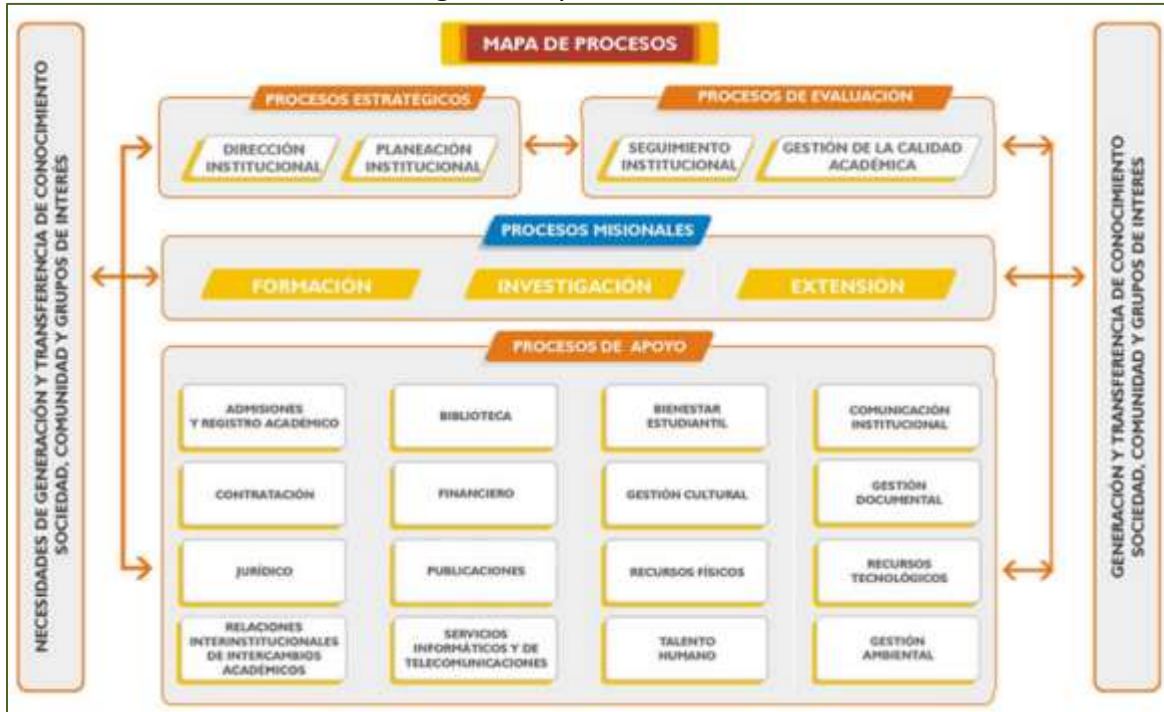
MAPA DE PROCESOS

NECESIDADES DE GENERACIÓN Y TRANSFERENCIA DE CONOCIMIENTO SOCIEDAD, COMUNIDAD Y GRUPOS DE INTERÉS

PROCESOS ESTRATEGICOS

DIRECCIÓN INSTITUCIONAL

PLANEACIÓN INSTITUCIONAL

PROCESOS DE EVALUACIÓN

SEGUIMIENTO INSTITUCIONAL

GESTIÓN DE LA CALIDAD ACADÉMICA

PROCESOS MISIONALES

FORMACIÓN

INVESTIGACIÓN

EXTENSIÓN

PROCESOS DE APOYO

ADMISIONES Y REGISTRO ACADÉMICO

BIBLIOTECA

BIENESTAR ESTUDIANTIL

COMUNICACIÓN INSTITUCIONAL

CONTRATACIÓN

FINANCIERO

GESTIÓN CULTURAL

GESTIÓN DOCUMENTAL

JURÍDICO

PUBLICACIONES

RECURSOS FÍSICOS

RECURSOS TECNOLÓGICOS

RELACIONES INTERINSTITUCIONALES DE INTERCAMBIOS ACADÉMICOS

SERVICIOS INFORMÁTICOS Y DE TELECOMUNICACIONES

TALENTO HUMANO

GESTIÓN AMBIENTAL

GENERACIÓN Y TRANSFERENCIA DE CONOCIMIENTO SOCIEDAD, COMUNIDAD Y GRUPOS DE INTERÉS